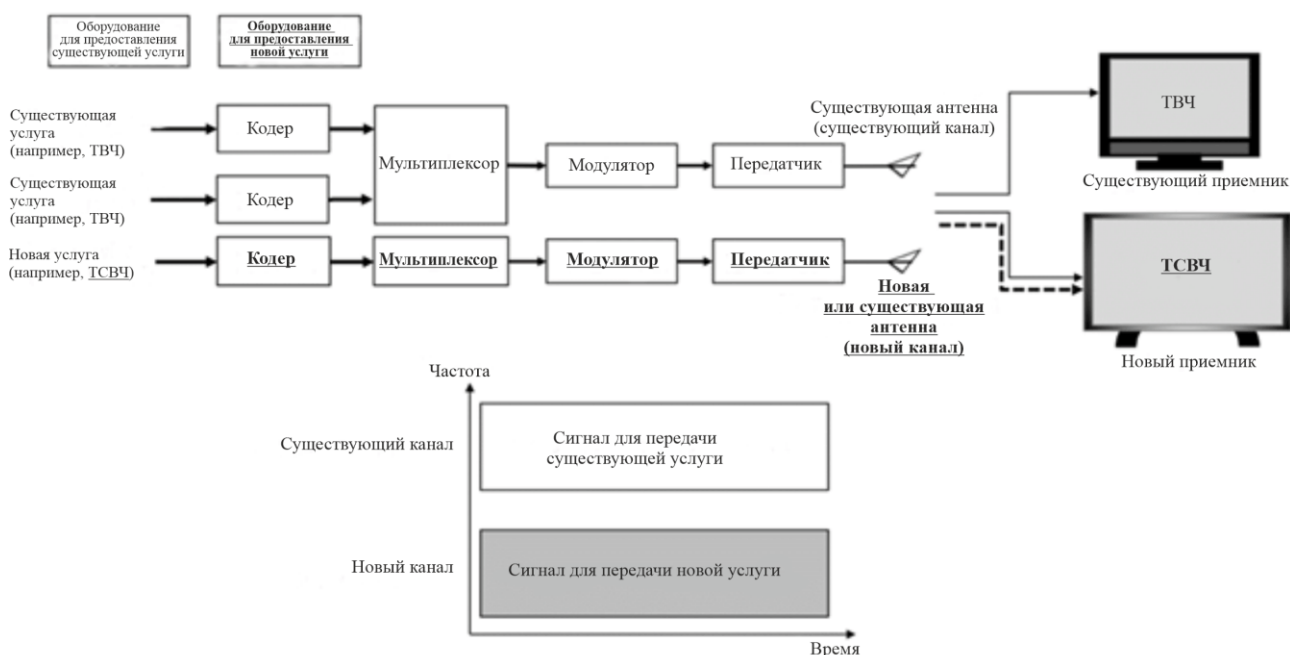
Оборудование для предоставления существующей услуги

Оборудование для предоставления новой услуги

Существующая услуга (например, ТВЧ)

Кодер

Существующая услуга (например, ТВЧ)

Кодер

Мультиплексор

Модулятор

Передатчик

Существующая антенна (существующий канал)

ТВЧ

Существующий приемник

Новая услуга (например, ТСВЧ)

Кодер

Мультиплексор

Модулятор

Передатчик

Новая или существующая антенна (новый канал)

ТСВЧ

Новый приемник

Частота

Существующий канал

Сигнал для передачи существующей услуги

Новый канал

Сигнал для передачи новой услуги

Время